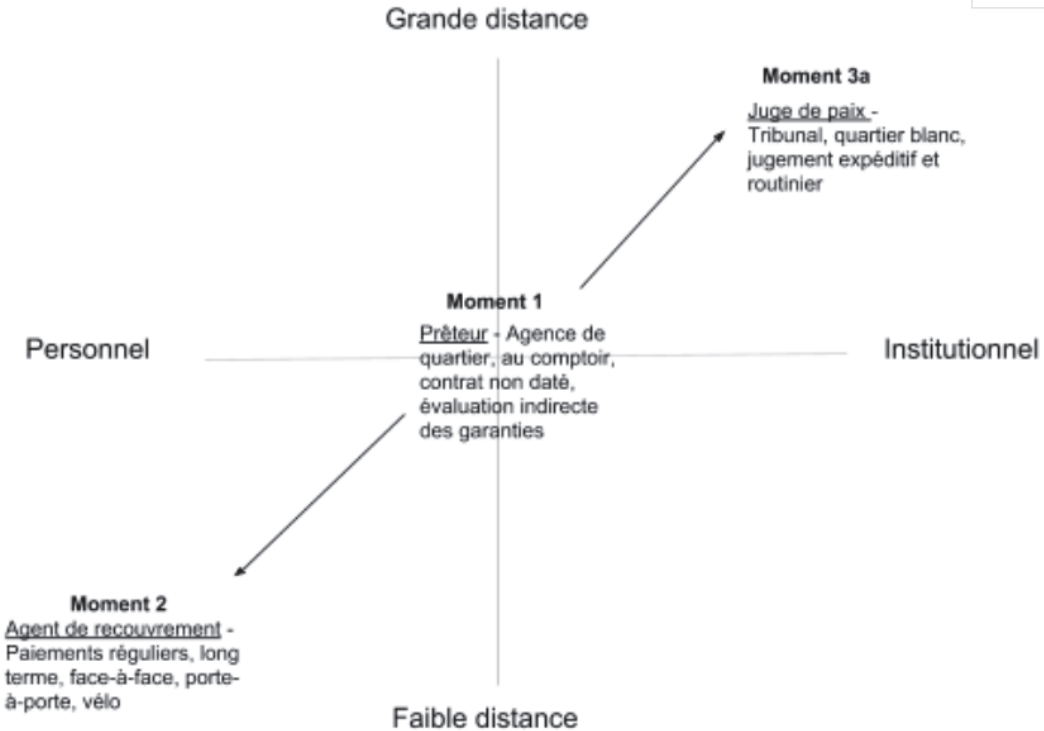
Grande distance

Moment 3a

Juge de paix - Tribunal, quartier blanc, jugement expéditif et routinier

Personnel

Moment 1

Prêteur - Agence de quartier, au comptoir, contrat non daté, évaluation indirecte des garanties

Institutionnel

Moment 2

Agent de recouvrement - Paiements réguliers, long terme, face-à-face, porte-à-porte, vélo

Faible distance